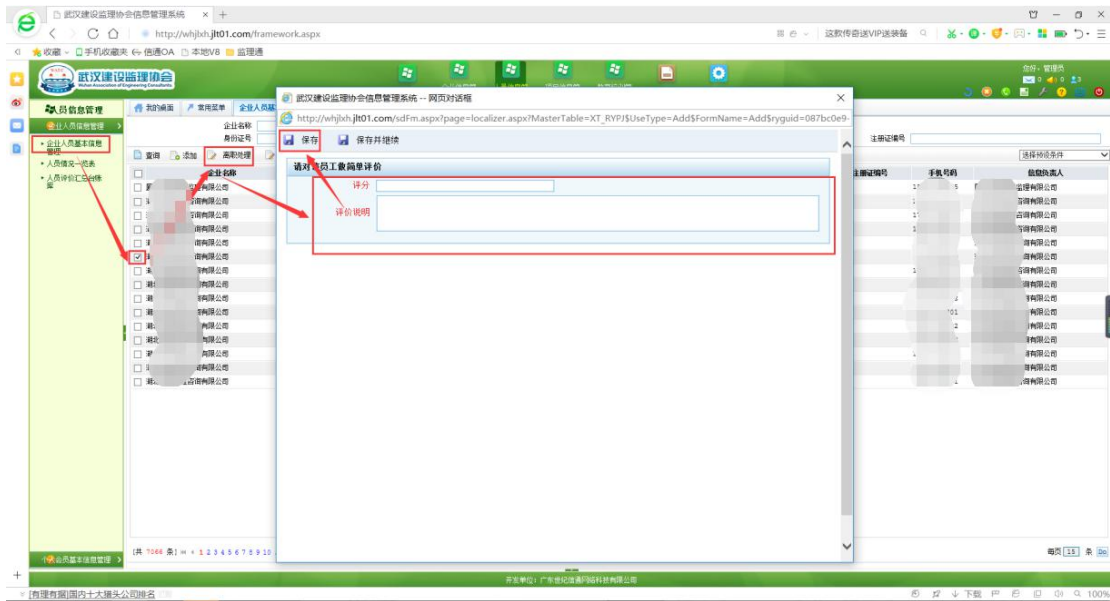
武汉建设监理协会信息管理系统 ×
http://whjlxh.jlt01.com/framework.aspx
这款传奇送VIP送装备
收藏 手机收藏夹 信通OA 本地V8 监理通
武汉建设监理协会
Wuhan Association of Engineering Consultants
您好，管理员
人员信息管理
企业人员信息管理
企业人员基本信息管理
人员情况一览表
人员评价汇总台账
我的桌面 常用菜单 企业人员基
企业名称
身份证号
查询 添加 离职处理
企业名称
注册证编号
选择特设条件
注册证编号 手机号码 信息负责人
武汉建设监理协会信息管理系统 -- 网页对话框
http://whjlxh.jlt01.com/sdFm.aspx?page=localizer.aspx?MasterTable=XT_RYPJ$UseType=Add$FormName=Add$ryguid=087bc0e9-
保存 保存并继续
请对该员工做简单评价
评分
评价说明
[共 7066 条] 1 2 3 4 5 6 7 8 9 10
每页 15 条
会员基本信息管理
开发单位：广东世纪信通网络科技有限公司
[有理有据]国内十大猪头公司排名
下载 100%